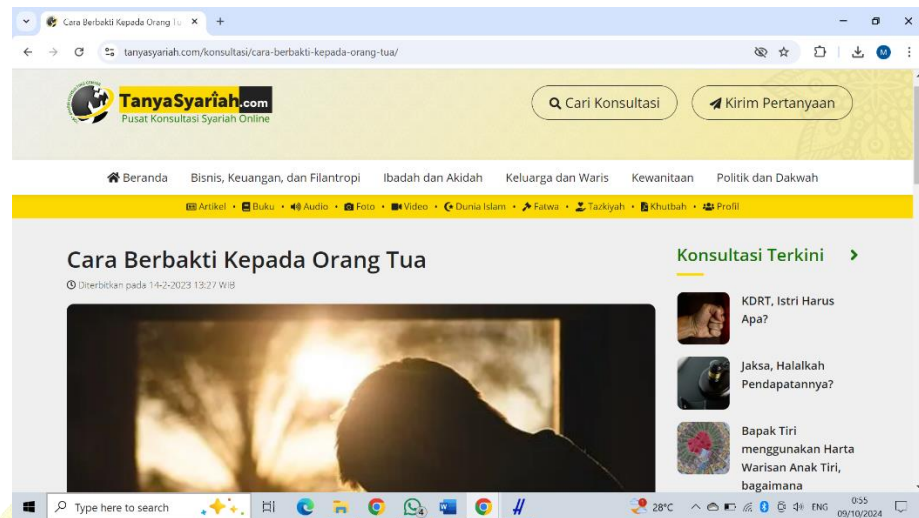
Cara Berbakti Kepada Orang Tu ×
+
tanyasyariah.com/konsultasi/cara-berbakti-kepada-orang-tua/
TanyaSyariah.com
Pusat Konsultasi Syariah Online
Cari Konsultasi
Kirim Pertanyaan
Beranda Bisnis, Keuangan, dan Filantropi Ibadah dan Akidah Keluarga dan Waris Kewanitaan Politik dan Dakwah
Artikel • Buku • Audio • Foto • Video • Dunia Islam • Fatwa • Tazkiyah • Khutbah • Profil
Cara Berbakti Kepada Orang Tua
Diterbitkan pada 14-2-2023 13:27 WIB
Konsultasi Terkini
KDRT, Istri Harus Apa?
Jaksa, Halalkah Pendapatannya?
Bapak Tiri menggunakan Harta Warisan Anak Tiri, bagaimana
Type here to search
28°C ENG 0:55 09/10/2024